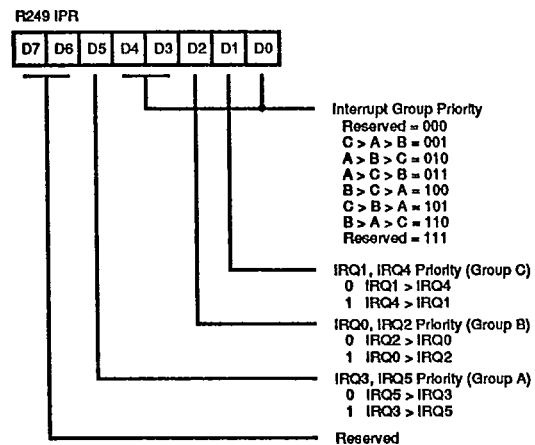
R249 IPR

| D7 | D6 | D5 | D4 | D3 | D2 | D1 | D0 |
|---|---|---|---|---|---|---|---|

Interrupt Group Priority
Reserved = 000
C > A > B = 001
A > B > C = 010
A > C > B = 011
B > C > A = 100
C > B > A = 101
B > A > C = 110
Reserved = 111

IRQ1, IRQ4 Priority (Group C)
0 IRQ1 > IRQ4
1 IRQ4 > IRQ1

IRQ0, IRQ2 Priority (Group B)
0 IRQ2 > IRQ0
1 IRQ0 > IRQ2

IRQ3, IRQ5 Priority (Group A)
0 IRQ5 > IRQ3
1 IRQ3 > IRQ5

Reserved